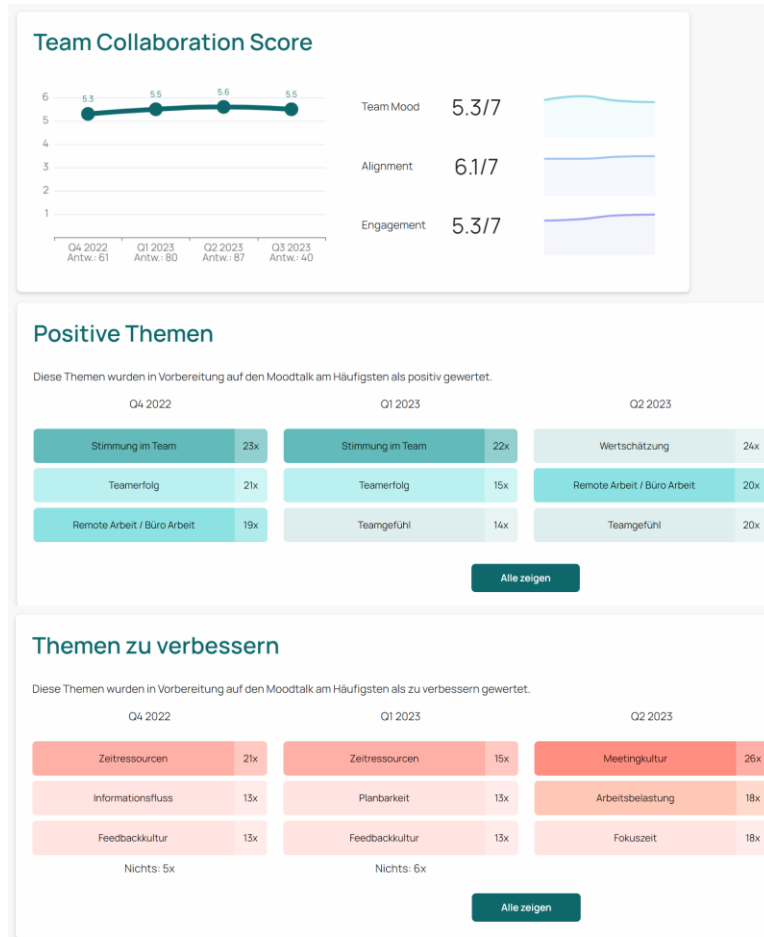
Team Collaboration Score

6
5
4
3
2
1

5.3
5.5
5.6
5.5

Q4 2022
Antw.: 61
Q1 2023
Antw.: 80
Q2 2023
Antw.: 87
Q3 2023
Antw.: 40

Team Mood 5.3/7

Alignment 6.1/7

Engagement 5.3/7

Positive Themen

Diese Themen wurden in Vorbereitung auf den Moodtalk am Häufigsten als positiv gewertet.

| Q4 2022 | | Q1 2023 | | Q2 2023 | |
|---|---|---|---|---|---|
| Stimmung im Team | 23x | Stimmung im Team | 22x | Wertschätzung | 24x |
| Teamerfolg | 21x | Teamerfolg | 15x | Remote Arbeit / Büro Arbeit | 20x |
| Remote Arbeit / Büro Arbeit | 19x | Teamgefühl | 14x | Teamgefühl | 20x |

Alle zeigen

Themen zu verbessern

Diese Themen wurden in Vorbereitung auf den Moodtalk am Häufigsten als zu verbessern gewertet.

| Q4 2022 | | Q1 2023 | | Q2 2023 | |
|---|---|---|---|---|---|
| Zeitressourcen | 21x | Zeitressourcen | 15x | Meetingkultur | 26x |
| Informationsfluss | 13x | Planbarkeit | 13x | Arbeitsbelastung | 18x |
| Feedbackkultur | 13x | Feedbackkultur | 13x | Fokuszeit | 18x |

Nichts: 5x
Nichts: 6x

Alle zeigen